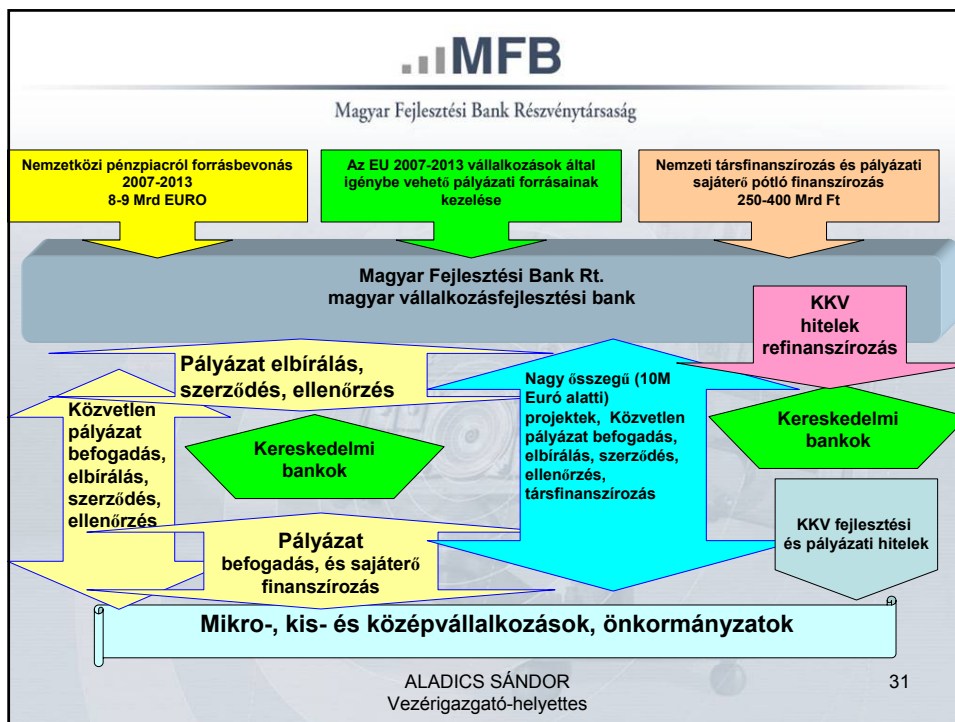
MFB

Magyar Fejlesztési Bank Részvénytársaság

Nemzetközi pénzpiacról forrásbevonás 2007-2013 8-9 Mrd EURO

Az EU 2007-2013 vállalkozások által igénybe vehető pályázati forrásainak kezelése

Nemzeti társfinanszírozás és pályázati sajáterő pótló finanszírozás 250-400 Mrd Ft

Magyar Fejlesztési Bank Rt. magyar vállalkozásfejlesztési bank

KKV hitelek refinanszírozás

Pályázat elbírálás, szerződés, ellenőrzés

Nagy összegű (10M Euró alatti) projektek, Közvetlen pályázat befogadás, elbírálás, szerződés, ellenőrzés, társfinanszírozás

Közvetlen pályázat befogadás, elbírálás, szerződés, ellenőrzés

Kereskedelmi bankok

Kereskedelmi bankok

KKV fejlesztési és pályázati hitelek

Pályázat befogadás, és sajáterő finanszírozás

Mikro-, kis- és középvállalkozások, önkormányzatok

ALADICS SÁNDOR
Vezérigazgató-helyettes

31